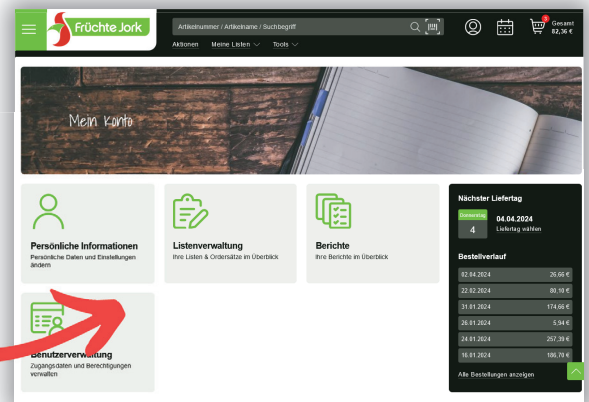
Früchte Jork

Artikelnummer / Artikelname / Suchbegriff

Aktionen Meine Listen Tools

Gesamt 82,36 €

Mein Konto

Persönliche Informationen
Persönliche Daten und Einstellungen ändern

Listenverwaltung
Ihre Listen & Ordersätze im Überblick

Berichte
Ihre Berichte im Überblick

Benutzerverwaltung
Zugangsdaten und Berechtigungen verwalten

Nächster Liefertag

Donnerstag
4
04.04.2024
Liefertag wählen

Bestellverlauf

| | |
|---|---|
| 02.04.2024 | 26,66 € |
| 22.02.2024 | 80,10 € |
| 31.01.2024 | 174,66 € |
| 26.01.2024 | 5,94 € |
| 24.01.2024 | 257,39 € |
| 16.01.2024 | 186,79 € |

Alle Bestellungen anzeigen